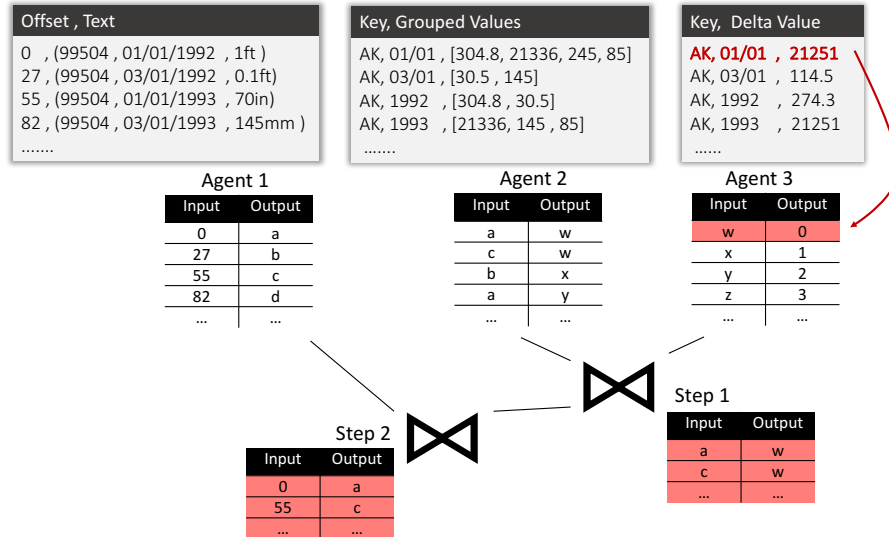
Offset , Text
0 , (99504 , 01/01/1992 , 1ft )
27 , (99504 , 03/01/1992 , 0.1ft)
55 , (99504 , 01/01/1993 , 70in)
82 , (99504 , 03/01/1993 , 145mm )
.......

Key, Grouped Values
AK, 01/01 , [304.8, 21336, 245, 85]
AK, 03/01 , [30.5 , 145]
AK, 1992 , [304.8 , 30.5]
AK, 1993 , [21336, 145 , 85]
.......

Key, Delta Value
AK, 01/01 , 21251
AK, 03/01 , 114.5
AK, 1992 , 274.3
AK, 1993 , 21251
......

Agent 1

| Input | Output |
|---|---|
| 0 | a |
| 27 | b |
| 55 | c |
| 82 | d |
| … | … |

Agent 2

| Input | Output |
|---|---|
| a | w |
| c | w |
| b | x |
| a | y |
| … | … |

Agent 3

| Input | Output |
|---|---|
| w | 0 |
| x | 1 |
| y | 2 |
| z | 3 |
| … | … |

Step 1

| Input | Output |
|---|---|
| a | w |
| c | w |
| … | … |

Step 2

| Input | Output |
|---|---|
| 0 | a |
| 55 | c |
| … | … |